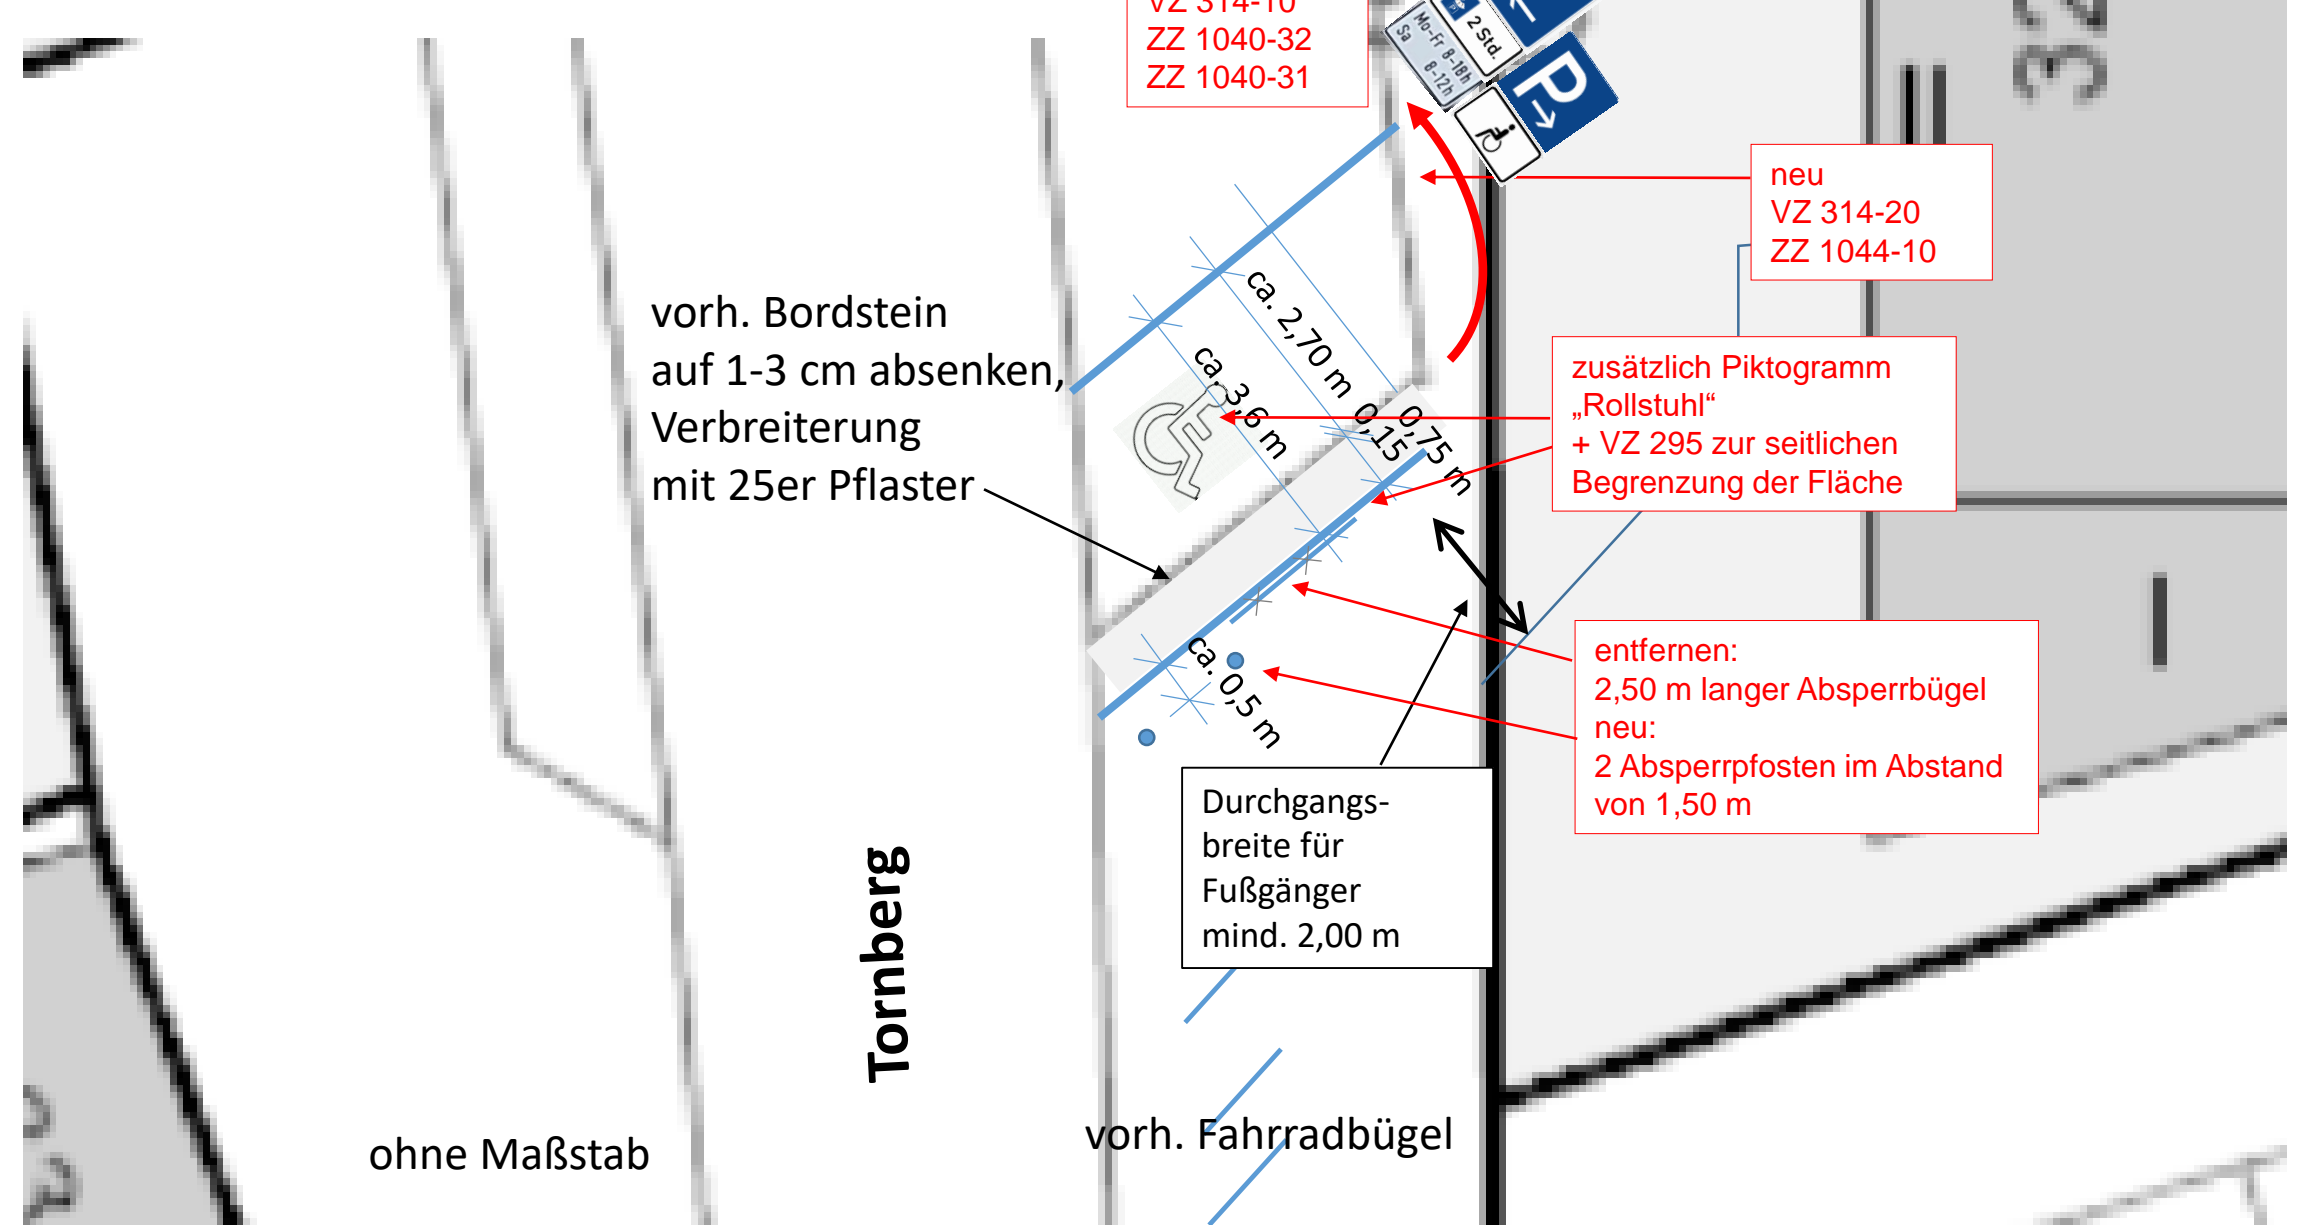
VZ 314-10
ZZ 1040-32
ZZ 1040-31

Mo-Fr 8-18h
Sa 8-12h
2 Std.

P

neu
VZ 314-20
ZZ 1044-10

vorh. Bordstein
auf 1-3 cm absenken,
Verbreiterung
mit 25er Pflaster

ca. 2,70 m
ca. 3,6 m
0,15
0,75 m

zusätzlich Piktogramm „Rollstuhl“
+ VZ 295 zur seitlichen Begrenzung der Fläche

ca. 0,5 m

entfernen:
2,50 m langer Absperrbügel
neu:
2 Absperrpfosten im Abstand von 1,50 m

Durchgangs-breite für Fußgänger mind. 2,00 m

Tornberg

ohne Maßstab

vorh. Fahrradbügel

32